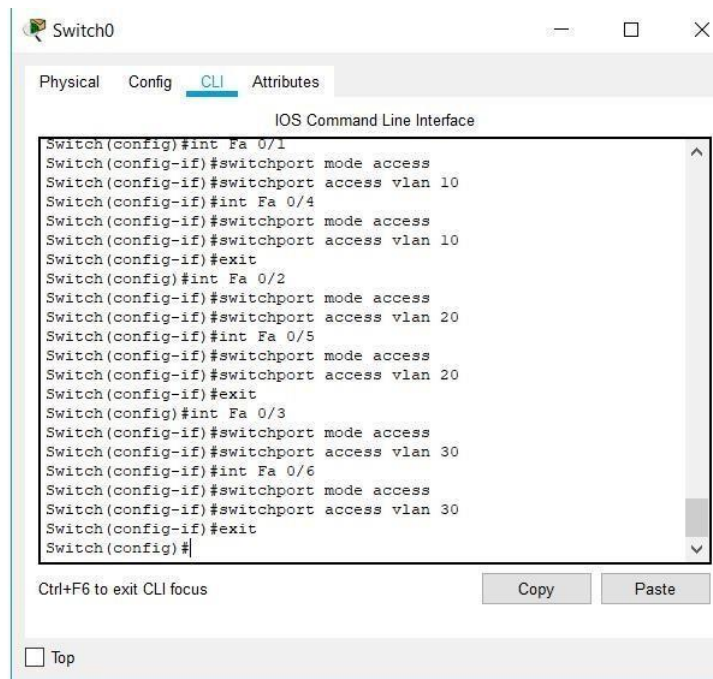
Switch0

Physical Config CLI Attributes

IOS Command Line Interface

Switch(config)#int Fa 0/1
Switch(config-if)#switchport mode access
Switch(config-if)#switchport access vlan 10
Switch(config-if)#int Fa 0/4
Switch(config-if)#switchport mode access
Switch(config-if)#switchport access vlan 10
Switch(config-if)#exit
Switch(config)#int Fa 0/2
Switch(config-if)#switchport mode access
Switch(config-if)#switchport access vlan 20
Switch(config-if)#int Fa 0/5
Switch(config-if)#switchport mode access
Switch(config-if)#switchport access vlan 20
Switch(config-if)#exit
Switch(config)#int Fa 0/3
Switch(config-if)#switchport mode access
Switch(config-if)#switchport access vlan 30
Switch(config-if)#int Fa 0/6
Switch(config-if)#switchport mode access
Switch(config-if)#switchport access vlan 30
Switch(config-if)#exit
Switch(config)#

Ctrl+F6 to exit CLI focus

Copy

Paste

Top